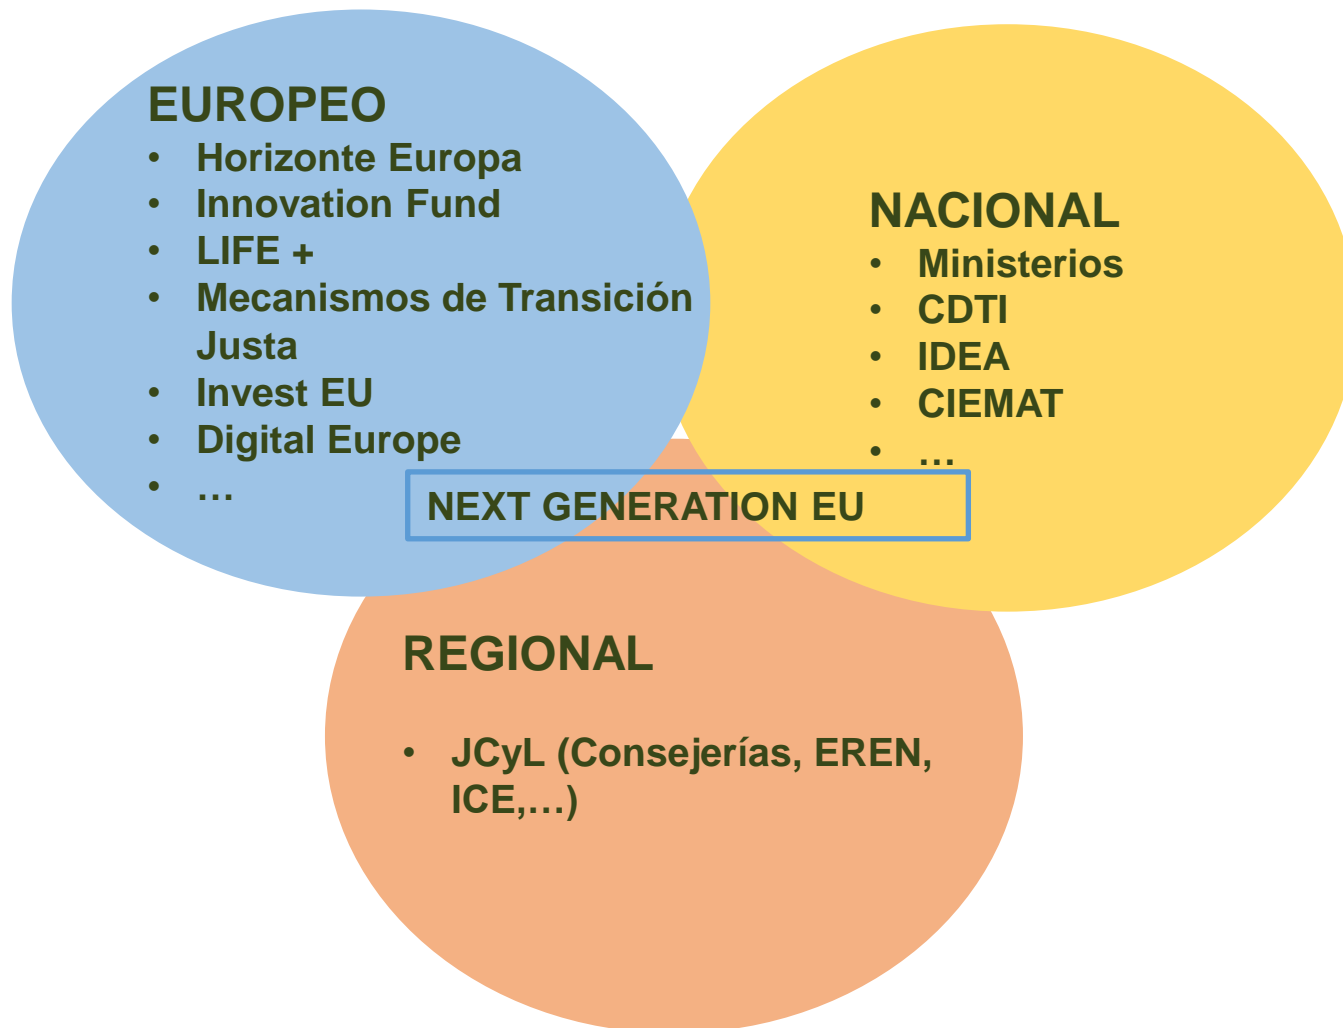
EUROPEO
- Horizonte Europa
- Innovation Fund
- LIFE +
- Mecanismos de Transición Justa
- Invest EU
- Digital Europe
- …

NACIONAL
- Ministerios
- CDTI
- IDEA
- CIEMAT
- …

NEXT GENERATION EU

REGIONAL
- JCyL (Consejerías, EREN, ICE,…)